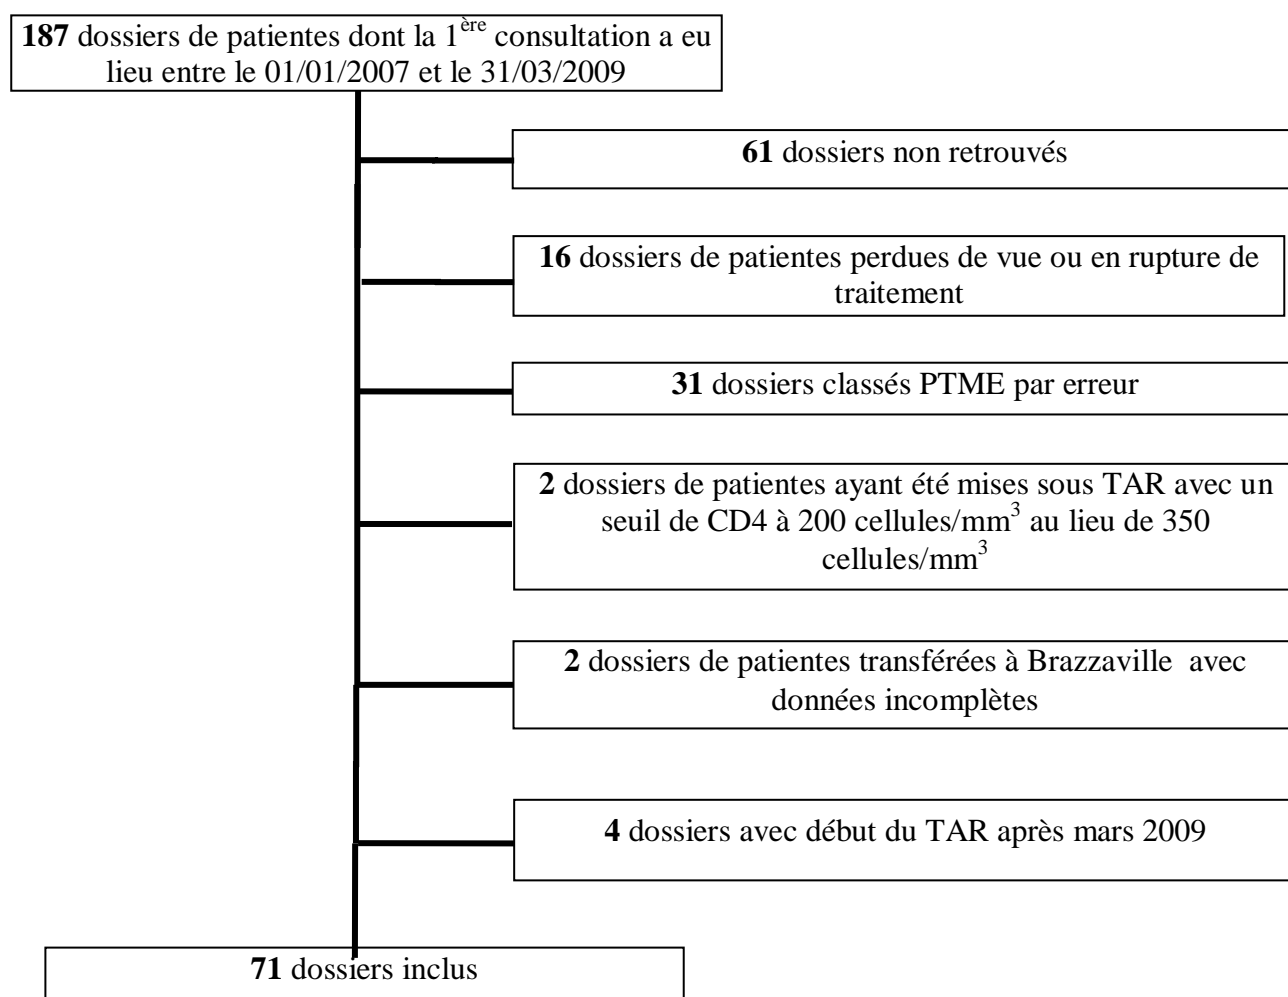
**187** dossiers de patientes dont la 1$^{ère}$ consultation a eu lieu entre le 01/01/2007 et le 31/03/2009

**61** dossiers non retrouvés

**16** dossiers de patientes perdues de vue ou en rupture de traitement

**31** dossiers classés PTME par erreur

**2** dossiers de patientes ayant été mises sous TAR avec un seuil de CD4 à 200 cellules/mm$^3$ au lieu de 350 cellules/mm$^3$

**2** dossiers de patientes transférées à Brazzaville avec données incomplètes

**4** dossiers avec début du TAR après mars 2009

**71** dossiers inclus